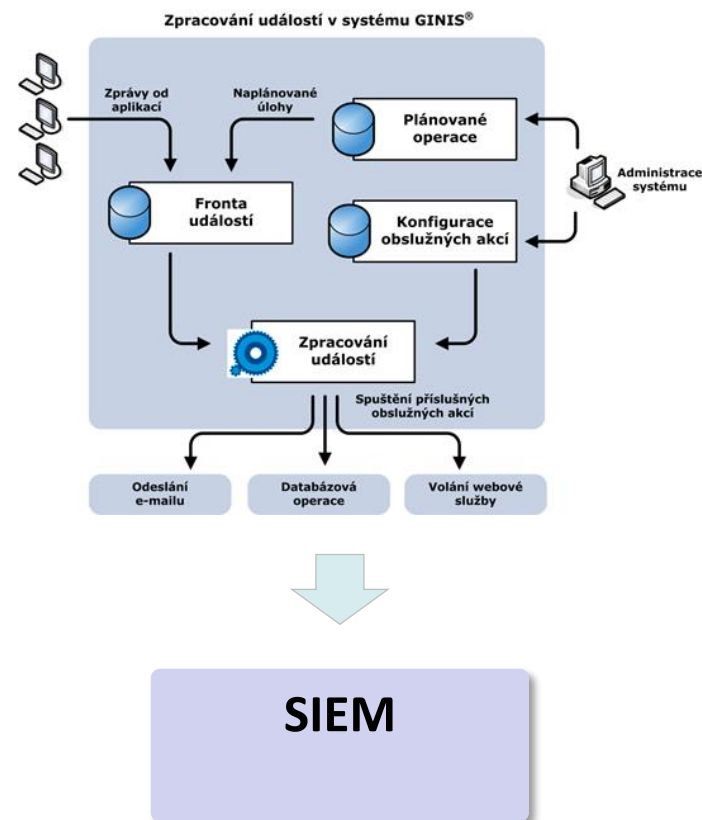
Zpracování událostí v systému GINIS®

Zprávy od aplikací

Naplánované úlohy

Plánované operace

Administrace systému

Fronta událostí

Konfigurace obslužných akcí

Zpracování událostí

Spuštění příslušných obslužných akcí

Odeslání e-mailu

Databázová operace

Volání webové služby

SIEM